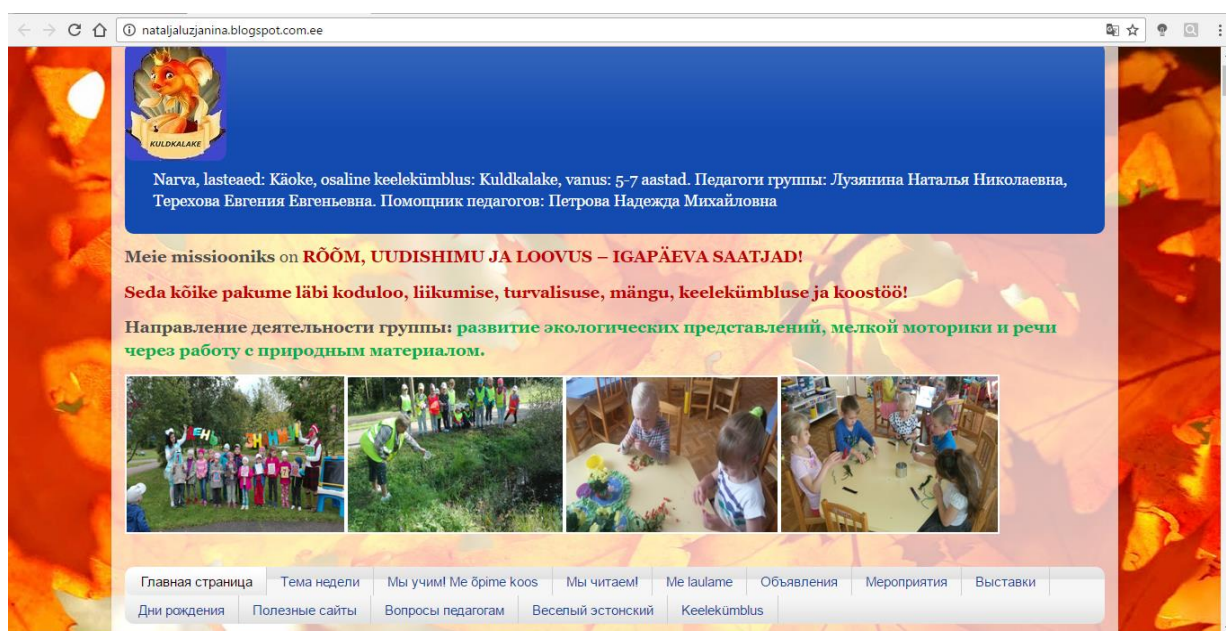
nataljaluzjanina.blogspot.com.ee

KULDKALAKE

Narva, lasteaed: Käoke, osaline keelekümblus: Kuldkalake, vanus: 5-7 aastad. Педагоги группы: Лузянина Наталья Николаевна, Терехова Евгения Евгеньевна. Помощник педагогов: Петрова Надежда Михайловна

Meie missiooniks on RÕÕM, UUDISHIMU JA LOOVUS – IGAPÄEVA SAATJAD!

Seda kõike pakume läbi koduloo, liikumise, turvalisuse, mängu, keelekümbluse ja koostöö!

Направление деятельности группы: развитие экологических представлений, мелкой моторики и речи через работу с природным материалом.

Главная страница | Тема недели | Мы учим! Me õpime koos | Мы читаем! | Me laulame | Объявления | Мероприятия | Выставки | Дни рождения | Полезные сайты | Вопросы педагогам | Веселый эстонский | Keelekümblus